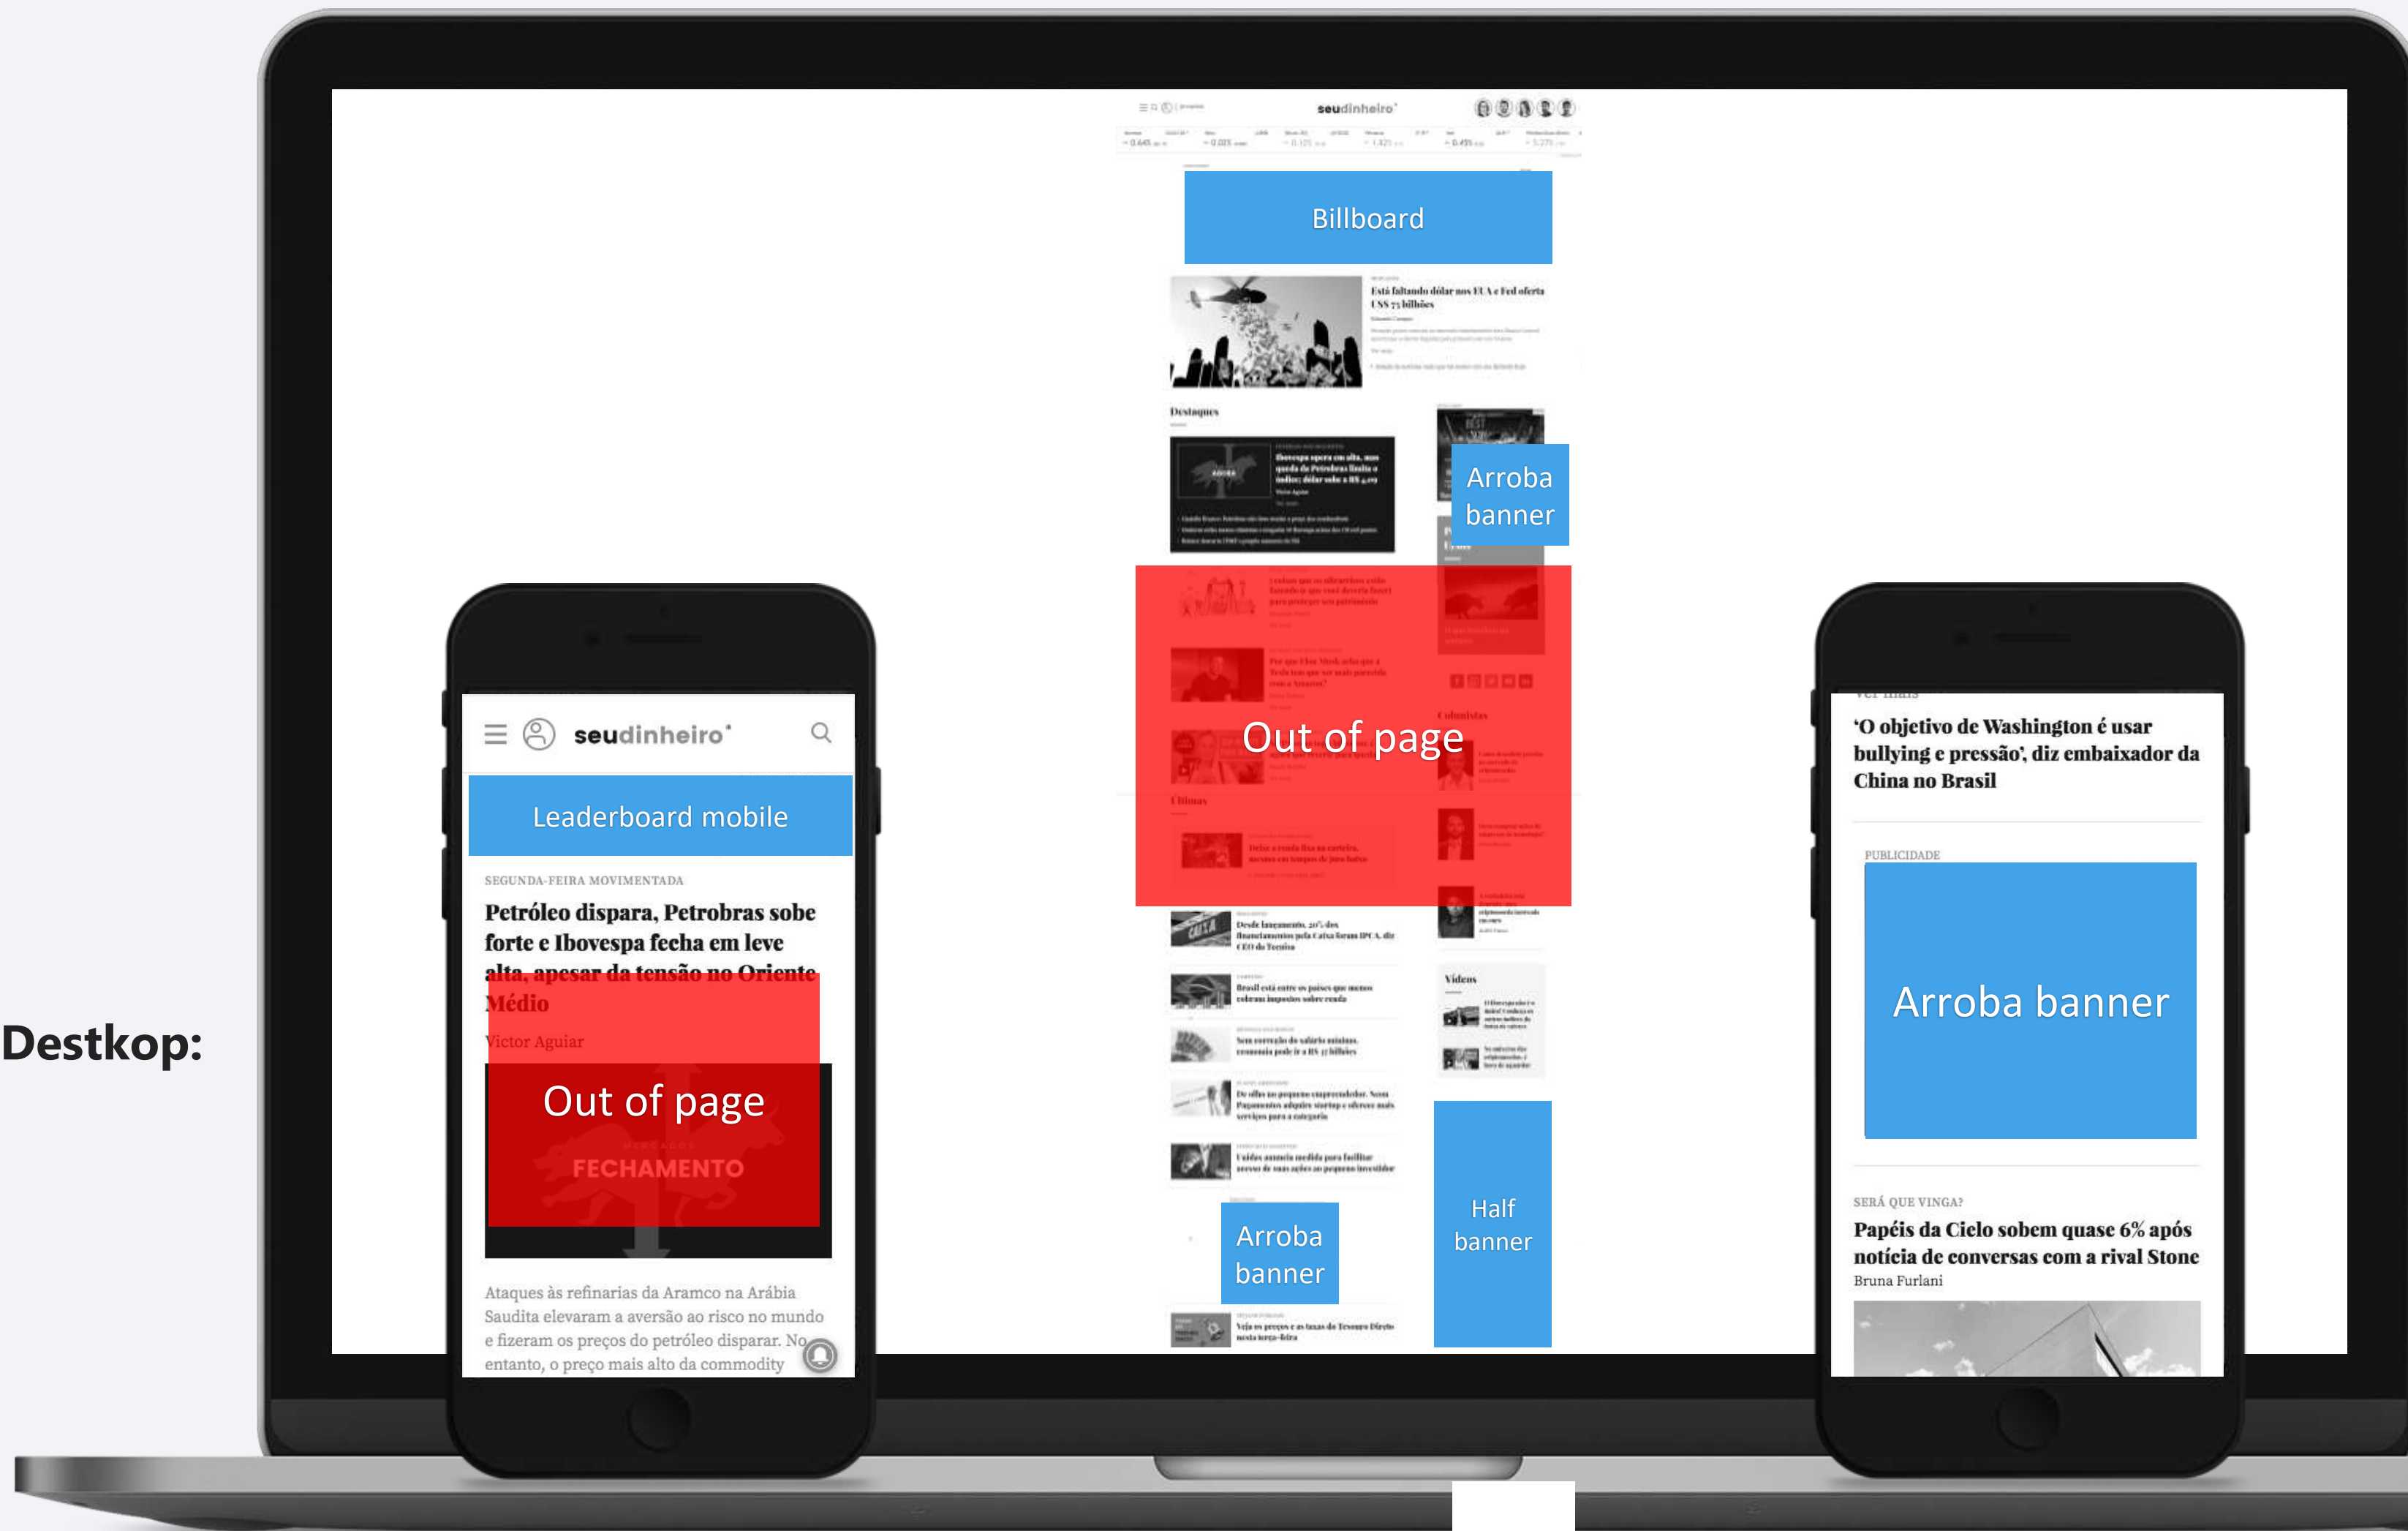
Destkop:

seudinheiro

Billboard

Está faltando dólar nos EUA e Fed oferta US$ 75 bilhões

Destaques

Arroba banner

Out of page

Colunistas

Últimas

Desde lançamento, 20% dos financiamentos pela Caixa foram IPCA, diz CEO do Tesouro

Brasil está entre os países que menos cobram impostos sobre renda

Vídeos

Arroba banner

Half banner

seudinheiro

Leaderboard mobile

SEGUNDA-FEIRA MOVIMENTADA

Petróleo dispara, Petrobras sobe forte e Ibovespa fecha em leve alta, apesar da tensão no Oriente Médio

Victor Aguiar

Out of page

FECHAMENTO

Ataques às refinarias da Aramco na Arábia Saudita elevaram a aversão ao risco no mundo e fizeram os preços do petróleo disparar. No entanto, o preço mais alto da commodity

'O objetivo de Washington é usar bullying e pressão', diz embaixador da China no Brasil

PUBLICIDADE

Arroba banner

SERÁ QUE VINGA?

Papéis da Cielo sobem quase 6% após notícia de conversas com a rival Stone

Bruna Furlani